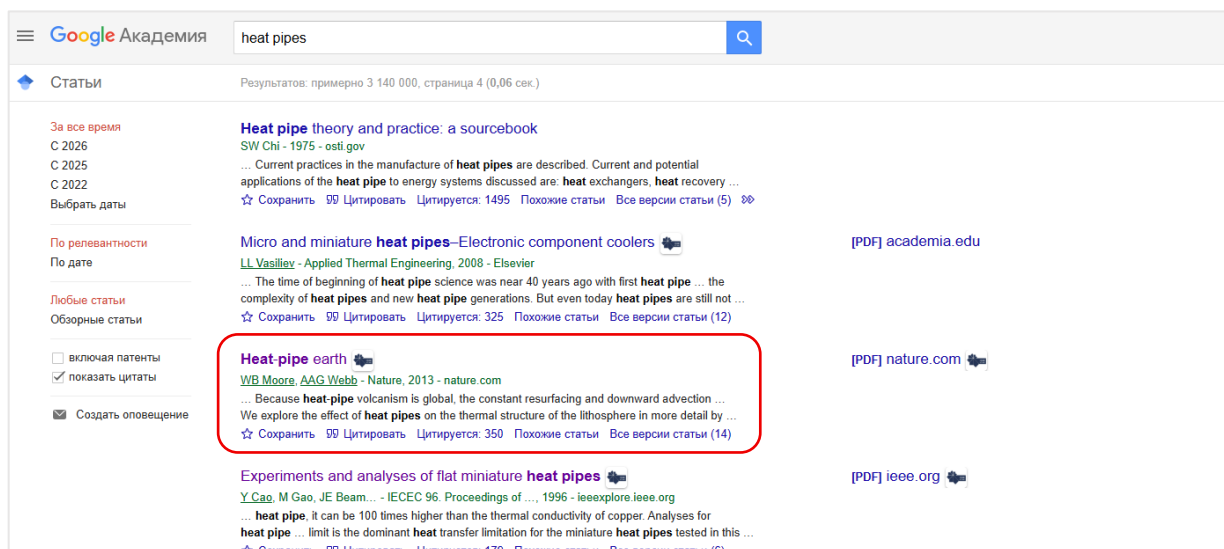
Google Академия

heat pipes

Статьи

Результатов: примерно 3 140 000, страница 4 (0,06 сек.)

За все время
С 2026
С 2025
С 2022
Выбрать даты

По релевантности
По дате

Любые статьи
Обзорные статьи

включая патенты
показать цитаты

Создать оповещение

Heat pipe theory and practice: a sourcebook
SW Chi - 1975 - osti.gov
… Current practices in the manufacture of heat pipes are described. Current and potential applications of the heat pipe to energy systems discussed are: heat exchangers, heat recovery …
Сохранить Цитировать Цитируется: 1495 Похожие статьи Все версии статьи (5)

Micro and miniature heat pipes–Electronic component coolers
LL Vasiliev - Applied Thermal Engineering, 2008 - Elsevier
… The time of beginning of heat pipe science was near 40 years ago with first heat pipe … the complexity of heat pipes and new heat pipe generations. But even today heat pipes are still not …
Сохранить Цитировать Цитируется: 325 Похожие статьи Все версии статьи (12)

[PDF] academia.edu

Heat-pipe earth
WB Moore, AAG Webb - Nature, 2013 - nature.com
… Because heat-pipe volcanism is global, the constant resurfacing and downward advection … We explore the effect of heat pipes on the thermal structure of the lithosphere in more detail by …
Сохранить Цитировать Цитируется: 350 Похожие статьи Все версии статьи (14)

[PDF] nature.com

Experiments and analyses of flat miniature heat pipes
Y Cao, M Gao, JE Beam… - IECEC 96. Proceedings of …, 1996 - ieeexplore.ieee.org
… heat pipe, it can be 100 times higher than the thermal conductivity of copper. Analyses for heat pipe … limit is the dominant heat transfer limitation for the miniature heat pipes tested in this …
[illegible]

[PDF] ieee.org